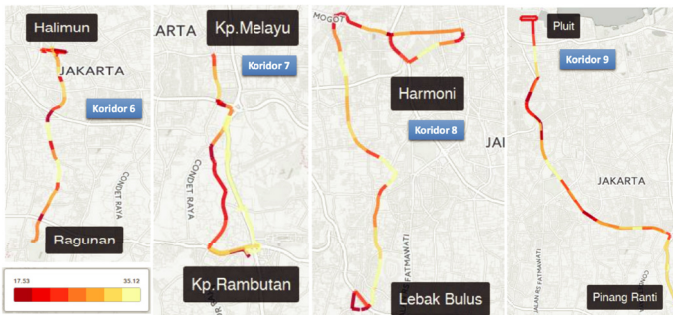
Halimun
JAKARTA
Koridor 6
CONDET RAYA
Ragunan
17.53
35.12

ARTA
Kp.Melayu
Koridor 7
CONDET RAYA
Kp.Rambutan

MOGOT
Harmoni
Koridor 8
JAI
FATMAWATI
Lebak Bulus

Pluit
Koridor 9
JAKARTA
JALAN RS FATMAWATI
Pinang Ranti